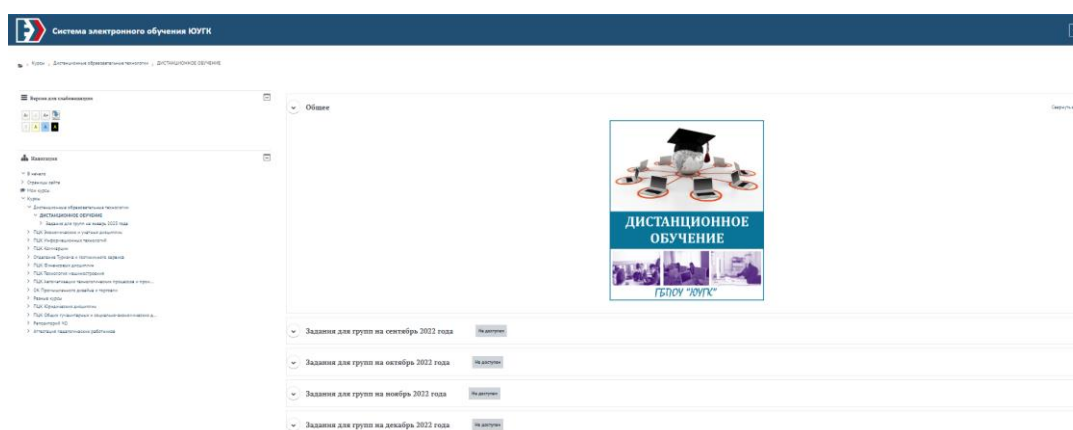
Система электронного обучения ЮУГК

Курсы / Дистанционные образовательные технологии / ДИСТАНЦИОННОЕ ОБУЧЕНИЕ

Версия для слабовидящих

Навигация

В начало
Страницы сайта
Мои курсы
Курсы
Дистанционные образовательные технологии
ДИСТАНЦИОННОЕ ОБУЧЕНИЕ
Задания для групп на январь 2023 года
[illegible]
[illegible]
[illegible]
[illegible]
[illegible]
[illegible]
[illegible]
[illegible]
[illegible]
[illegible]
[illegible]
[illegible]
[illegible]
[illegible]
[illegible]

Общее

Свернуть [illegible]

ДИСТАНЦИОННОЕ ОБУЧЕНИЕ

ГБПОУ "ЮУГК"

Задания для групп на сентябрь 2022 года Не доступно

Задания для групп на октябрь 2022 года Не доступно

Задания для групп на ноябрь 2022 года Не доступно

Задания для групп на декабрь 2022 года Не доступно